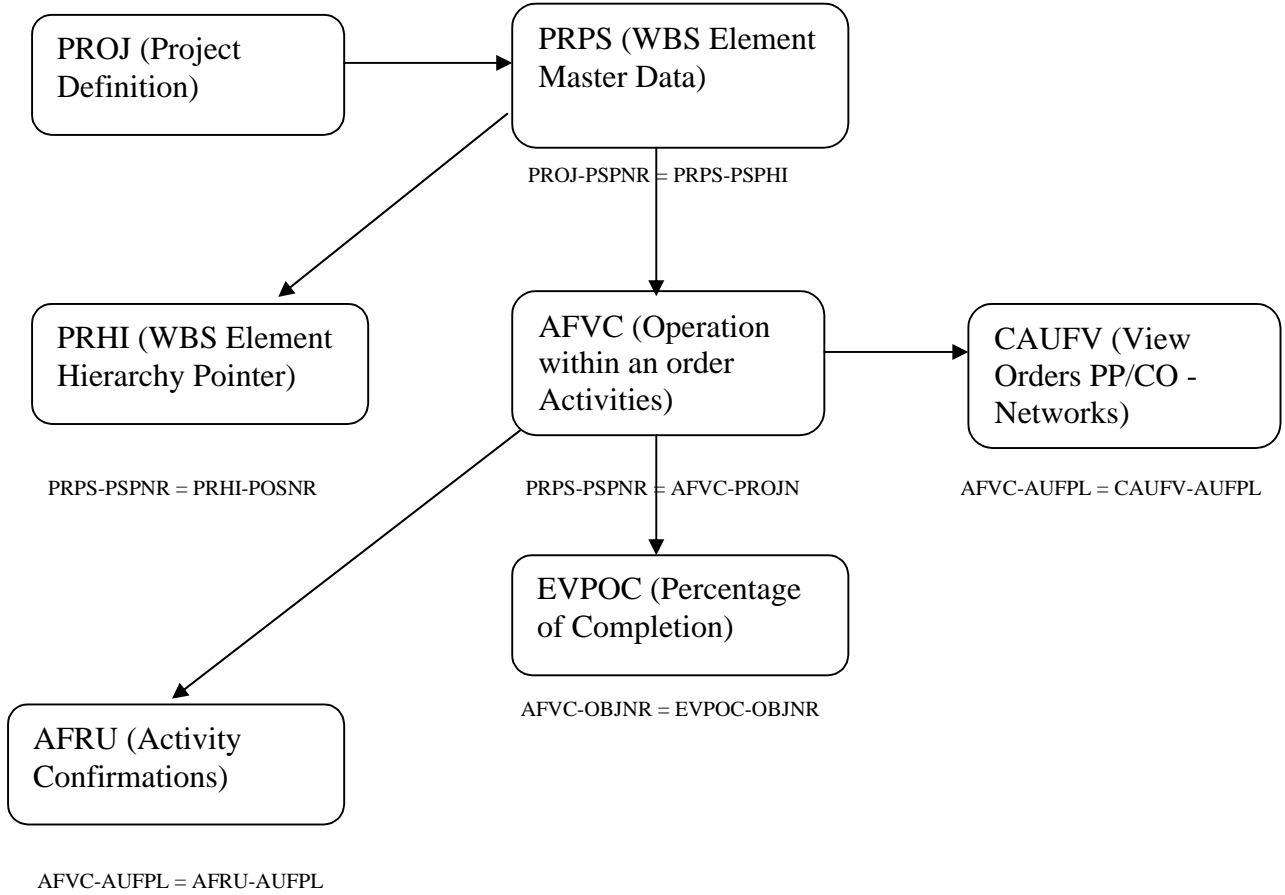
PROJ (Project Definition)

PRPS (WBS Element Master Data)

PROJ-PSPNR = PRPS-PSPHI

PRHI (WBS Element Hierarchy Pointer)

AFVC (Operation within an order Activities)

CAUFV (View Orders PP/CO - Networks)

PRPS-PSPNR = PRHI-POSNR

PRPS-PSPNR = AFVC-PROJN

AFVC-AUFPL = CAUFV-AUFPL

EVPOC (Percentage of Completion)

AFVC-OBJNR = EVPOC-OBJNR

AFRU (Activity Confirmations)

AFVC-AUFPL = AFRU-AUFPL